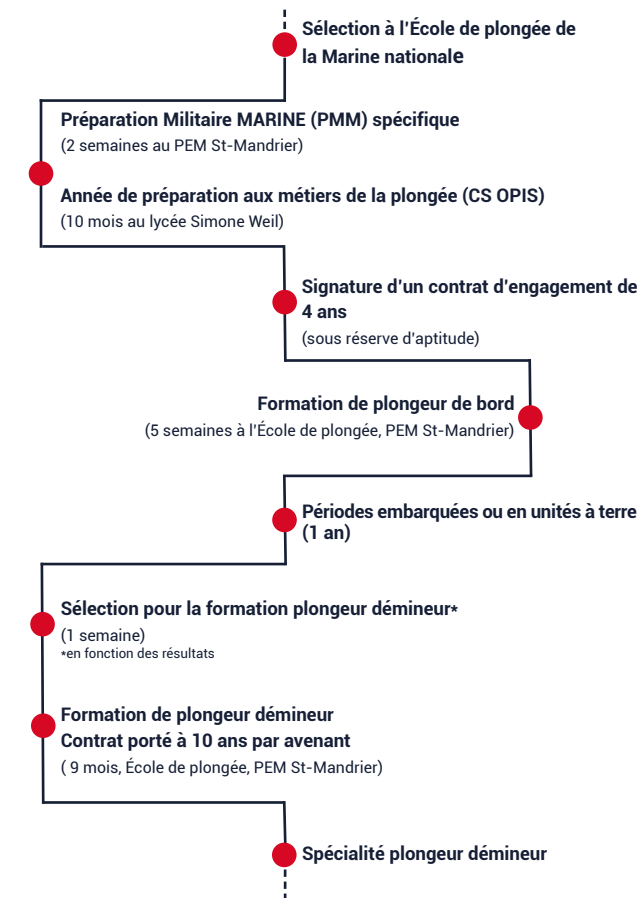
Sélection à l'École de plongée de la Marine nationale

Préparation Militaire MARINE (PMM) spécifique
(2 semaines au PEM St-Mandrier)

Année de préparation aux métiers de la plongée (CS OPIS)
(10 mois au lycée Simone Weil)

Signature d'un contrat d'engagement de 4 ans
(sous réserve d'aptitude)

Formation de plongeur de bord
(5 semaines à l'École de plongée, PEM St-Mandrier)

Périodes embarquées ou en unités à terre (1 an)

Sélection pour la formation plongeur démineur*
(1 semaine)
*en fonction des résultats

Formation de plongeur démineur
Contrat porté à 10 ans par avenant
( 9 mois, École de plongée, PEM St-Mandrier)

Spécialité plongeur démineur